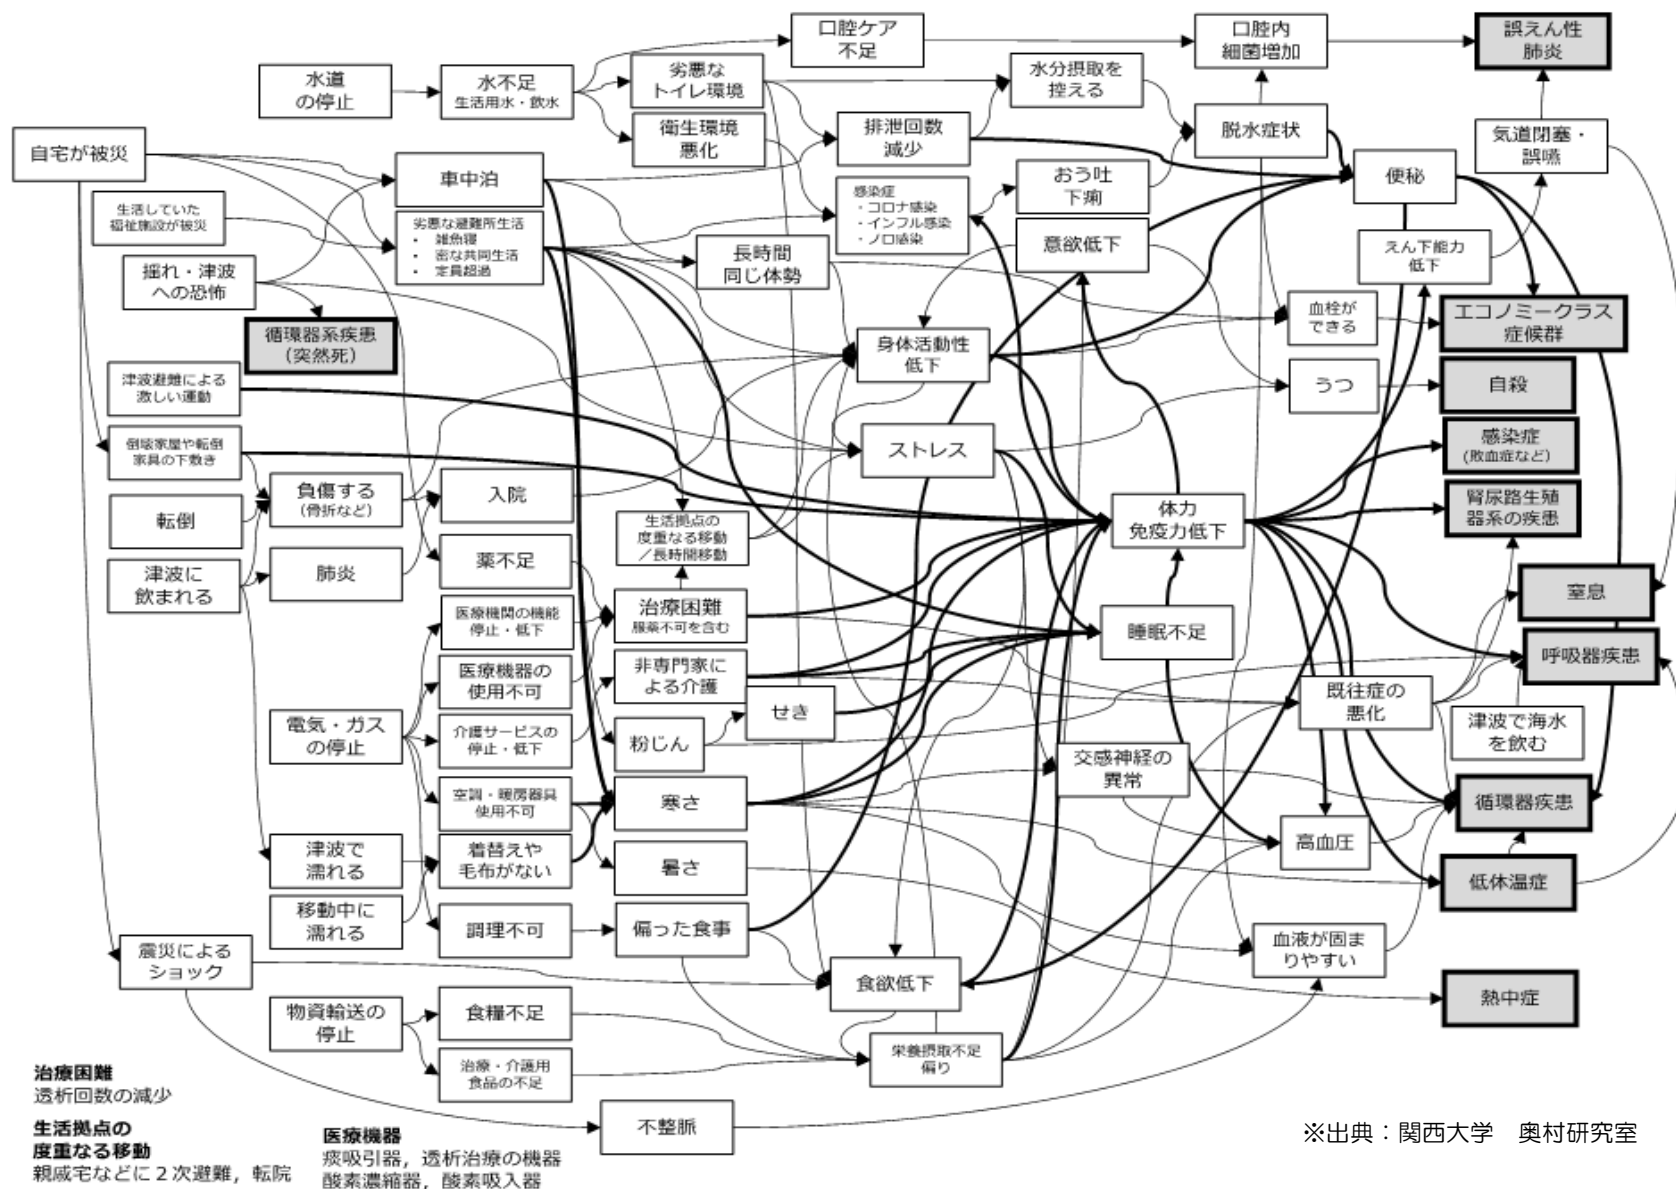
口腔ケア不足

口腔内細菌増加

誤えん性肺炎

水道の停止

水不足
生活用水・飲水

劣悪なトイレ環境

水分摂取を控える

衛生環境悪化

排泄回数減少

脱水症状

気道閉塞・誤嚥

自宅が被災

車中泊

便秘

生活していた福祉施設が被災

劣悪な避難所生活
・雑魚寝
・密な共同生活
・定員超過

感染症
・コロナ感染
・インフル感染
・ノロ感染

おう吐下痢

意欲低下

えん下能力低下

揺れ・津波への恐怖

長時間同じ体勢

血栓ができる

エコノミークラス症候群

循環器系疾患（突然死）

身体活動性低下

うつ

自殺

津波避難による激しい運動

ストレス

感染症（敗血症など）

倒壊家屋や転倒家具の下敷き

負傷する（骨折など）

入院

体力免疫力低下

腎尿路生殖器系の疾患

転倒

生活拠点の度重なる移動／長時間移動

薬不足

窒息

津波に飲まれる

肺炎

治療困難
服薬不可を含む

睡眠不足

呼吸器疾患

医療機関の機能停止・低下

非専門家による介護

医療機器の使用不可

既往症の悪化

せき

津波で海水を飲む

電気・ガスの停止

介護サービスの停止・低下

粉じん

交感神経の異常

空調・暖房器具使用不可

寒さ

循環器疾患

津波で濡れる

着替えや毛布がない

高血圧

暑さ

低体温症

移動中に濡れる

調理不可

偏った食事

血液が固まりやすい

震災によるショック

食欲低下

熱中症

物資輸送の停止

食糧不足

栄養摂取不足偏り

治療・介護用食品の不足

治療困難
透析回数の減少

生活拠点の度重なる移動
親戚宅などに２次避難，転院

不整脈

医療機器
痰吸引器，透析治療の機器
酸素濃縮器，酸素吸入器

※出典：関西大学　奥村研究室